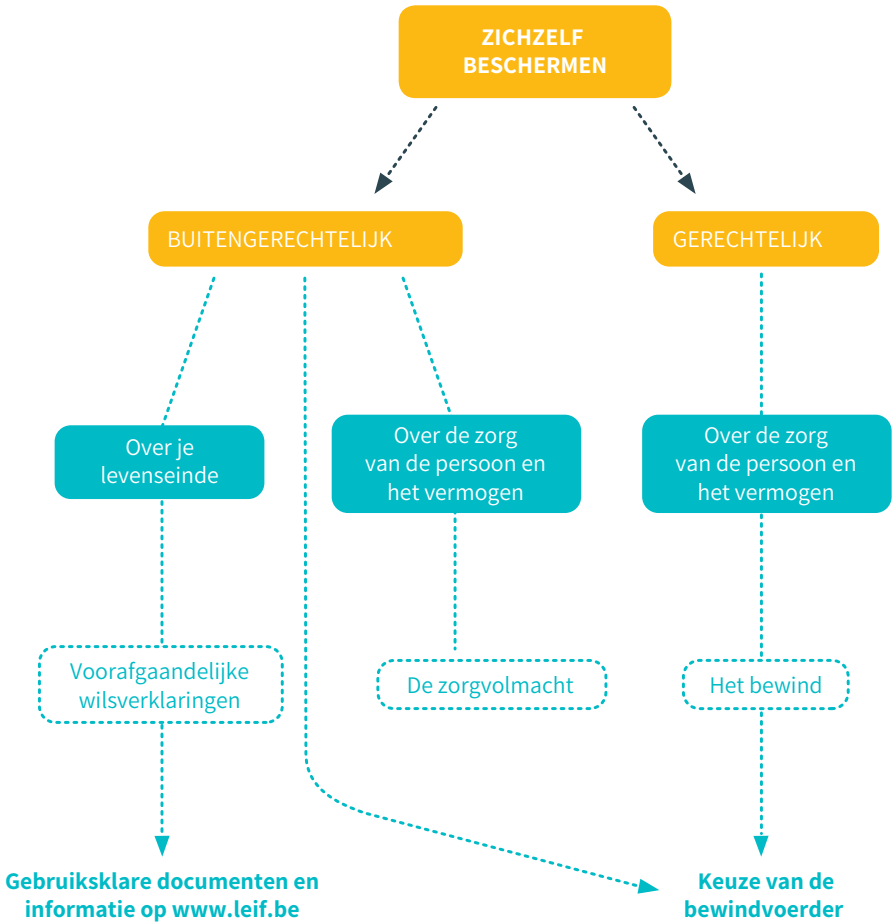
ZICHZELF BESCHERMEN

BUITENGERECHTELIJK

GERECHTELIJK

Over je levenseinde

Over de zorg van de persoon en het vermogen

Over de zorg van de persoon en het vermogen

Voorafgaandelijke wilsverklaringen

De zorgvolmacht

Het bewind

Gebruiksklare documenten en informatie op www.leif.be

Keuze van de bewindvoerder